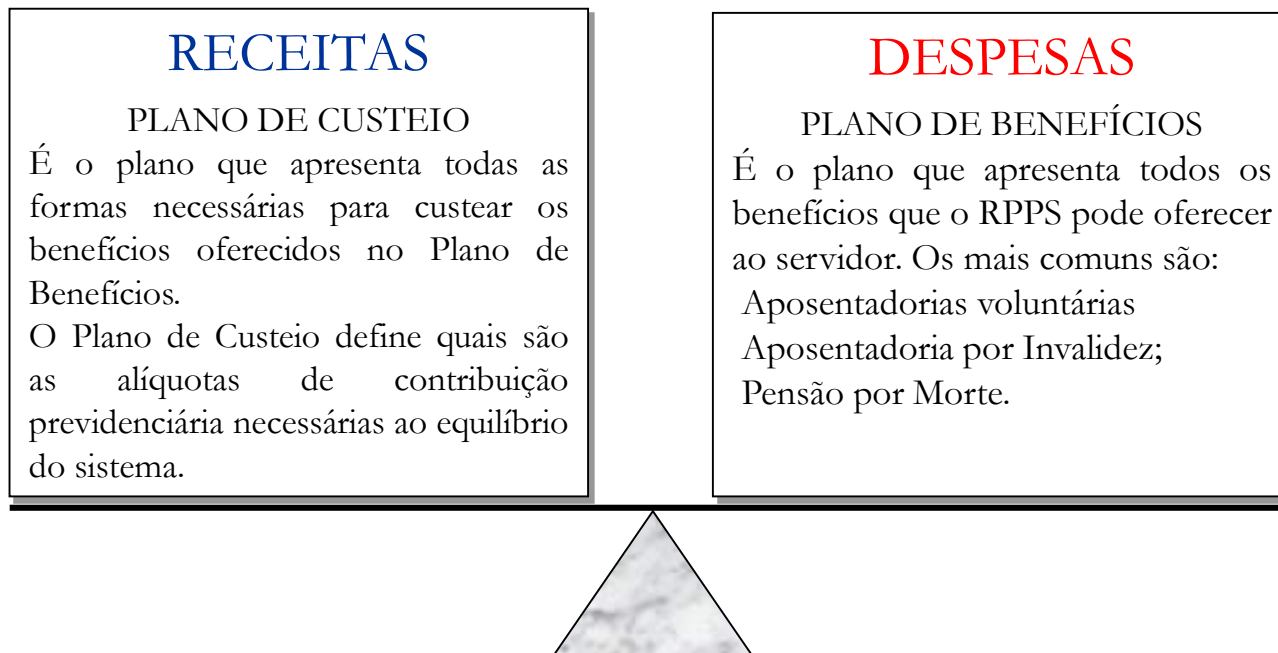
RECEITAS

PLANO DE CUSTEIO

É o plano que apresenta todas as formas necessárias para custear os benefícios oferecidos no Plano de Benefícios.

O Plano de Custeio define quais são as alíquotas de contribuição previdenciária necessárias ao equilíbrio do sistema.

DESPESAS

PLANO DE BENEFÍCIOS

É o plano que apresenta todos os benefícios que o RPPS pode oferecer ao servidor. Os mais comuns são:
Aposentadorias voluntárias
Aposentadoria por Invalidez;
Pensão por Morte.